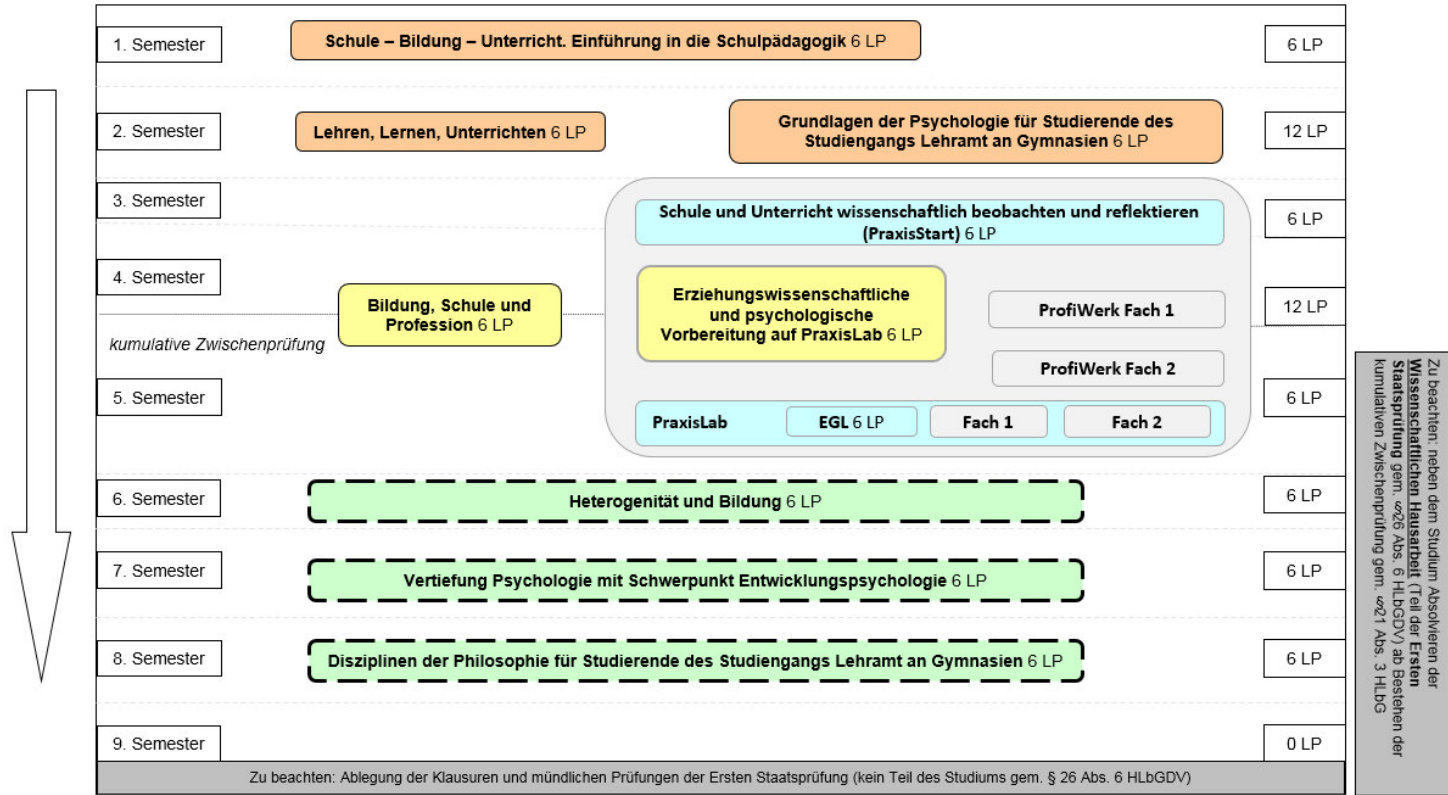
1. Semester

Schule – Bildung – Unterricht. Einführung in die Schulpädagogik 6 LP

6 LP

2. Semester

Lehren, Lernen, Unterrichten 6 LP

Grundlagen der Psychologie für Studierende des Studiengangs Lehramt an Gymnasien 6 LP

12 LP

3. Semester

Schule und Unterricht wissenschaftlich beobachten und reflektieren (PraxisStart) 6 LP

6 LP

4. Semester

Bildung, Schule und Profession 6 LP

Erziehungswissenschaftliche und psychologische Vorbereitung auf PraxisLab 6 LP

ProfiWerk Fach 1

12 LP

kumulative Zwischenprüfung

ProfiWerk Fach 2

5. Semester

PraxisLab

EGL 6 LP

Fach 1

Fach 2

6 LP

6. Semester

Heterogenität und Bildung 6 LP

6 LP

7. Semester

Vertiefung Psychologie mit Schwerpunkt Entwicklungspsychologie 6 LP

6 LP

8. Semester

Disziplinen der Philosophie für Studierende des Studiengangs Lehramt an Gymnasien 6 LP

6 LP

9. Semester

0 LP

Zu beachten: Ablegung der Klausuren und mündlichen Prüfungen der Ersten Staatsprüfung (kein Teil des Studiums gem. § 26 Abs. 6 HLbGDV)

Zu beachten: neben dem Studium Absolvieren der Wissenschaftlichen Hausarbeit (Teil der Ersten Staatsprüfung gem. ∞26 Abs. 6 HLbGDV) ab Bestehen der kumulativen Zwischenprüfung gem. ∞21 Abs. 3 HLbG